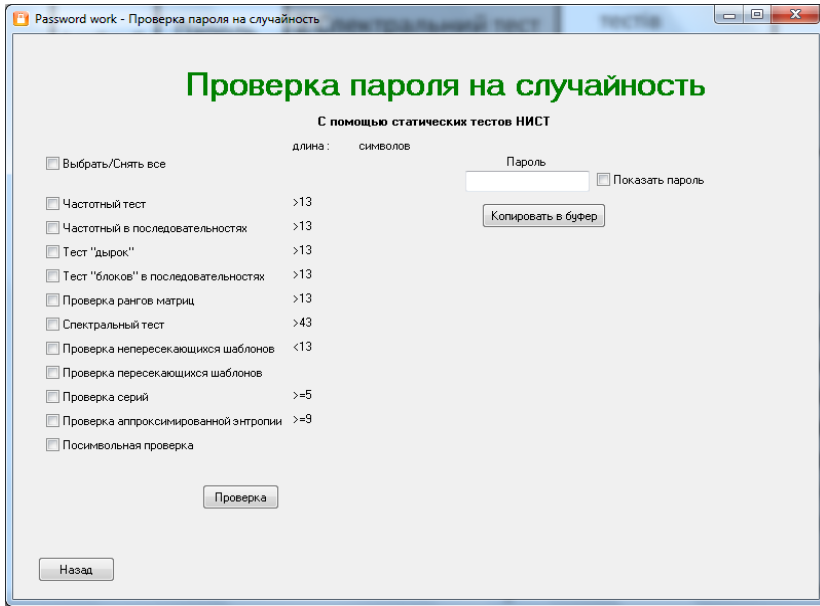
Password work - Проверка пароля на случайность

Проверка пароля на случайность

С помощью статических тестов НИСТ

длина : символов

Выбрать/Снять все

Пароль

Показать пароль

Копировать в буфер

Частотный тест >13

Частотный в последовательностях >13

Тест "дырок" >13

Тест "блоков" в последовательностях >13

Проверка рангов матриц >13

Спектральный тест >43

Проверка непересекающихся шаблонов <13

Проверка пересекающихся шаблонов

Проверка серий >=5

Проверка аппроксимированной энтропии >=9

Посимвольная проверка

Проверка

Назад